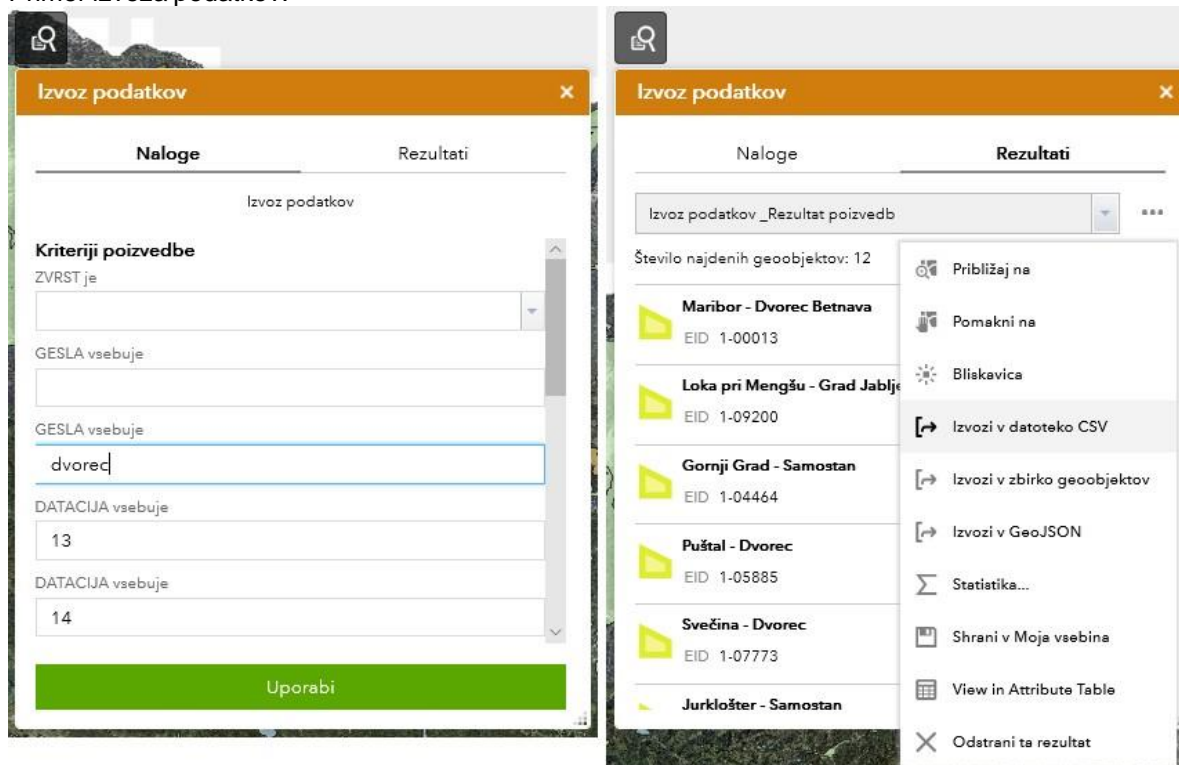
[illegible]

Izvoz podatkov

×

Naloge

Rezultati

Izvoz podatkov

Kriteriji poizvedbe

ZVRST je

GESLA vsebuje

GESLA vsebuje

dvorec

DATACIJA vsebuje

13

DATACIJA vsebuje

14

Uporabi

Izvoz podatkov

×

Naloge

Rezultati

Izvoz podatkov _Rezultat poizvedb

Število najdenih geoobjektov: 12

Maribor - Dvorec Betnava

EID 1-00013

Loka pri Mengšu - Grad Jablje

EID 1-09200

Gornji Grad - Samostan

EID 1-04464

Puštal - Dvorec

EID 1-05885

Svečina - Dvorec

EID 1-07773

Jurklošter - Samostan

Približaj na

Pomakni na

Bliskavica

Izvozi v datoteko CSV

Izvozi v zbirko geoobjektov

Izvozi v GeoJSON

Statistika...

Shrani v Moja vsebina

View in Attribute Table

Odstrani ta rezultat